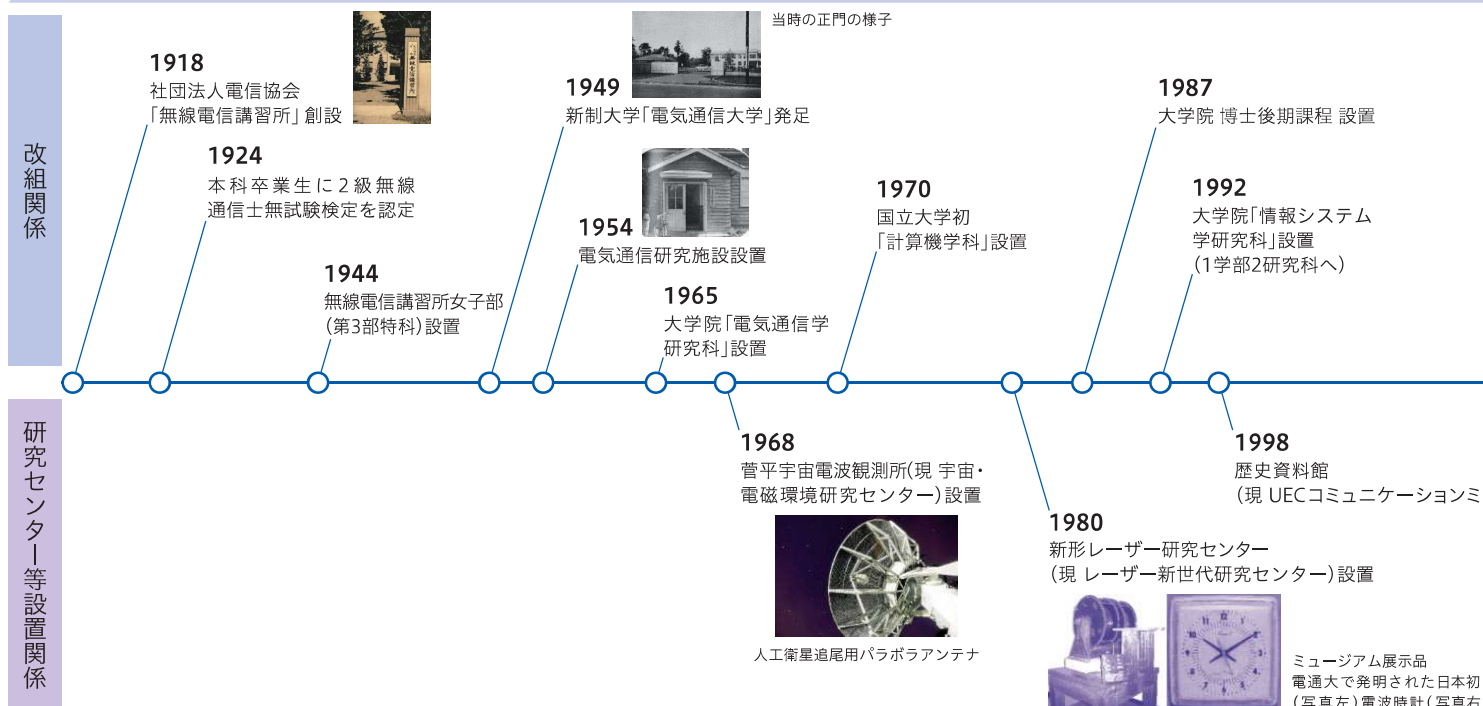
改組関係

1918
社団法人電信協会
「無線電信講習所」創設

1924
本科卒業生に2級無線通信士無試験検定を認定

1944
無線電信講習所女子部
(第3部特科)設置

当時の正門の様子

1949
新制大学「電気通信大学」発足

1954
電気通信研究施設設置

1965
大学院「電気通信学研究科」設置

1970
国立大学初
「計算機学科」設置

1987
大学院 博士後期課程 設置

1992
大学院「情報システム学研究科」設置
(1学部2研究科へ)

研究センター等設置関係

1968
菅平宇宙電波観測所(現 宇宙・電磁環境研究センター)設置

人工衛星追尾用パラボラアンテナ

1980
新形レーザー研究センター
(現 レーザー新世代研究センター)設置

1998
歴史資料館
(現 UECコミュニケーションミ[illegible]

ミュージアム展示品
電通大で発明された日本初
(写真左)電波時計(写真右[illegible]